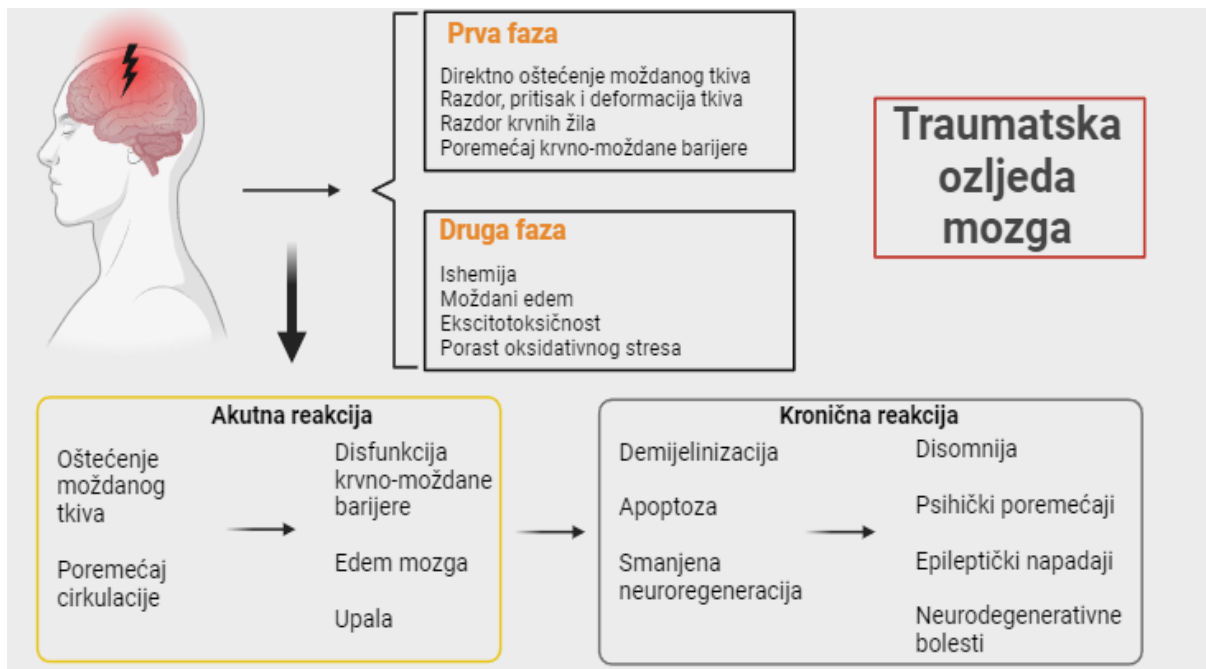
Prva faza

Direktno oštećenje moždanog tkiva
Razdor, pritisak i deformacija tkiva
Razdor krvnih žila
Poremećaj krvno-moždane barijere

Druga faza

Ishemija
Moždani edem
Ekscitotoksičnost
Porast oksidativnog stresa

Traumatska ozljeda mozga

Akutna reakcija

Oštećenje moždanog tkiva

Poremećaj cirkulacije

Disfunkcija krvno-moždane barijere

Edem mozga

Upala

Kronična reakcija

Demijelinizacija

Apoptoza

Smanjena neuroregeneracija

Disomnija

Psihički poremećaji

Epileptički napadaji

Neurodegenerativne bolesti